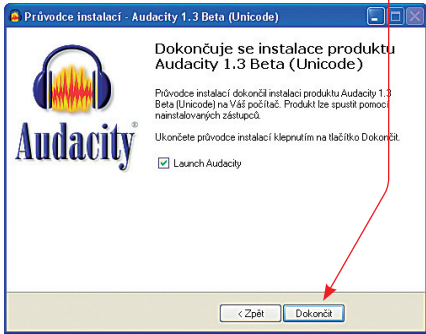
Průvodce instalací - Audacity 1.3 Beta (Unicode)

Audacity®

Dokončuje se instalace produktu Audacity 1.3 Beta (Unicode)

Průvodce instalací dokončil instalaci produktu Audacity 1.3 Beta (Unicode) na Váš počítač. Produkt lze spustit pomocí nainstalovaných zástupců.

Ukončete průvodce instalací klepnutím na tlačítko Dokončit.

Launch Audacity

< Zpět

Dokončit